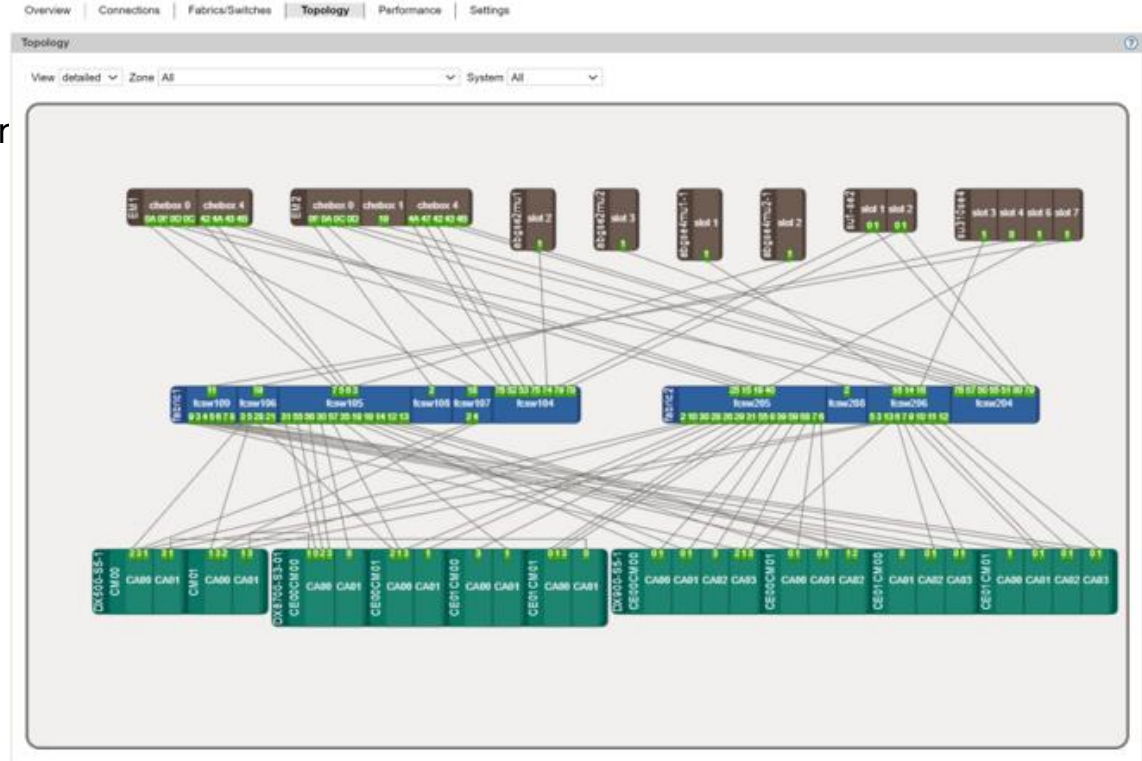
Overview | Connections | Fabrics/Switches | Topology | Performance | Settings

Topology

View detailed Zone All System All

EM1 chebox 0 chebox 4 0A 0F 0D 0C 42 4A 43 40

EM2 chebox 0 chebox 1 chebox 4 0F 0A 0C 0D 18 4A 47 42 43 40

abgse2mu1 slot 2

abgse2mu2 slot 3

abgse4mu1-1 slot 1

abgse4mu2-1 slot 2

sun-se2 slot 1 slot 2 0 1 0 1

sun10se4 slot 3 slot 4 slot 6 slot 7

fabric1 fcsw109 fcsw106 fcsw105 fcsw108 fcsw107 fcsw104

fabric2 fcsw205 fcsw208 fcsw206 fcsw204

DX500-S5-1 CM00 CA00 CA01 CM01 CA00 CA01

DX8700-S3-01 CE00CM00 CA00 CA01 CE00CM01 CA00 CA01 CE01CM00 CA00 CA01 CE01CM01 CA00 CA01

DX900-S5-1 CE00CM00 CA00 CA01 CA02 CA03 CE00CM01 CA00 CA01 CA02 CE01CM00 CA01 CA02 CA03 CE01CM01 CA00 CA01 CA02 CA03